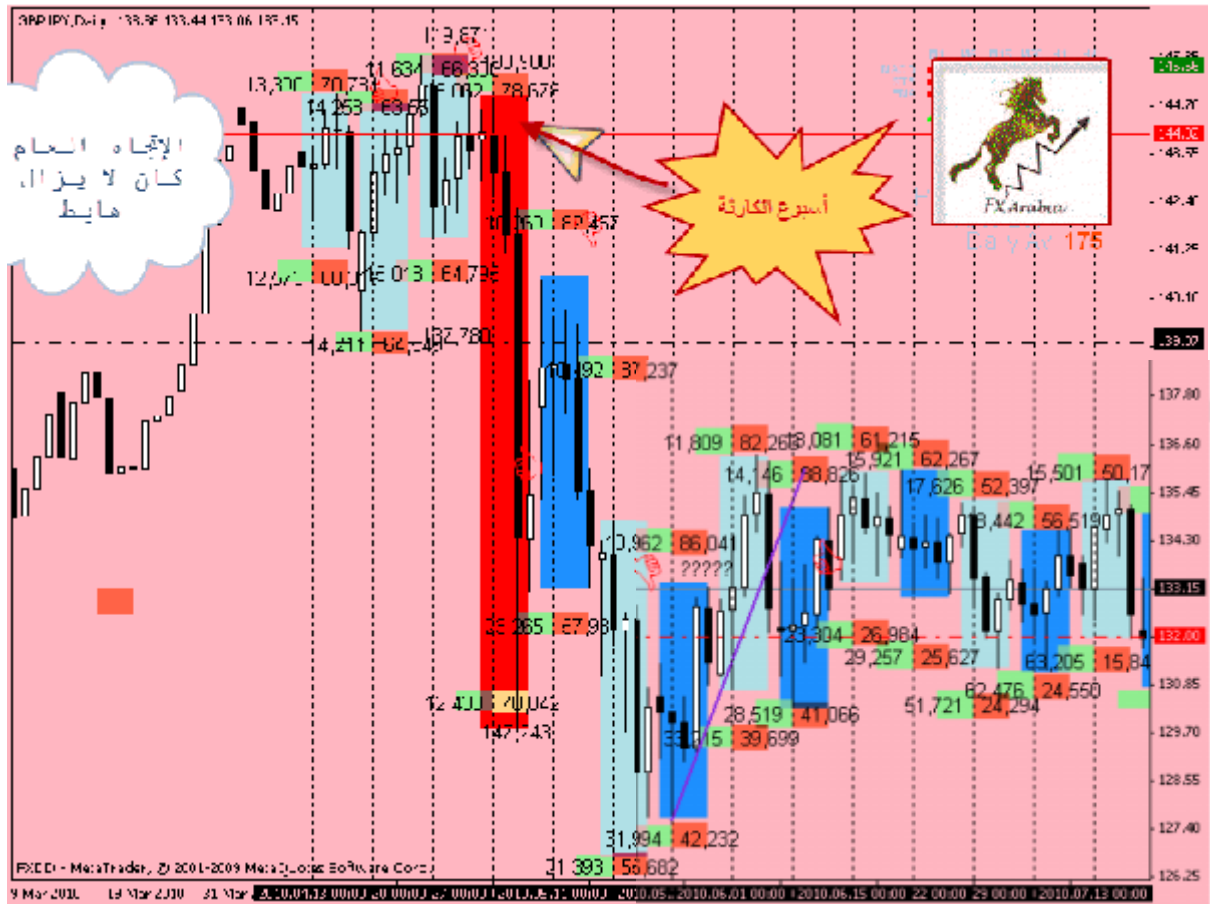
GBPJPY,Daily 133.36 133.44 133.06 133.15

الإتجاه العام
كان لا يزال
هابط

أسبوع الكارثة

FX Arabia

Daily Av 175

13,300 70,731
11,634 66,31
19,67
80,900
14,253 63,65
67,032 78,676
10,351 82,457
12,673 100,0
15,013 64,795
14,211 62,49
137,780
10,492 37,237
11,809 82,261
18,081 61,215
14,146 98,826
15,921 62,267
17,626 52,397
15,501 50,17
8,442 56,519
10,962 86,041
?????
35,265 57,98
23,304 26,984
29,257 25,627
63,205 15,84
62,476 24,550
12,400 70,042
147,243
28,519 41,066
51,721 24,294
33,215 39,699
31,994 42,232
21,393 56,682

145.85
144.70
144.00
143.55
142.40
141.25
140.10
139.30
137.80
136.60
135.45
134.30
133.15
132.00
130.85
129.70
128.55
127.40
126.25

FXDD - MetaTrader, © 2001-2009 MetaQuotes Software Corp.

9 Mar 2010 19 Mar 2010 31 Mar 2010.04.13 00:00 20 00:00 27 00:00 2010.05.11 00:00 2010.05. 2010.06.01 00:00 2010.06.15 00:00 22 00:00 29 00:00 2010.07.13 00:00